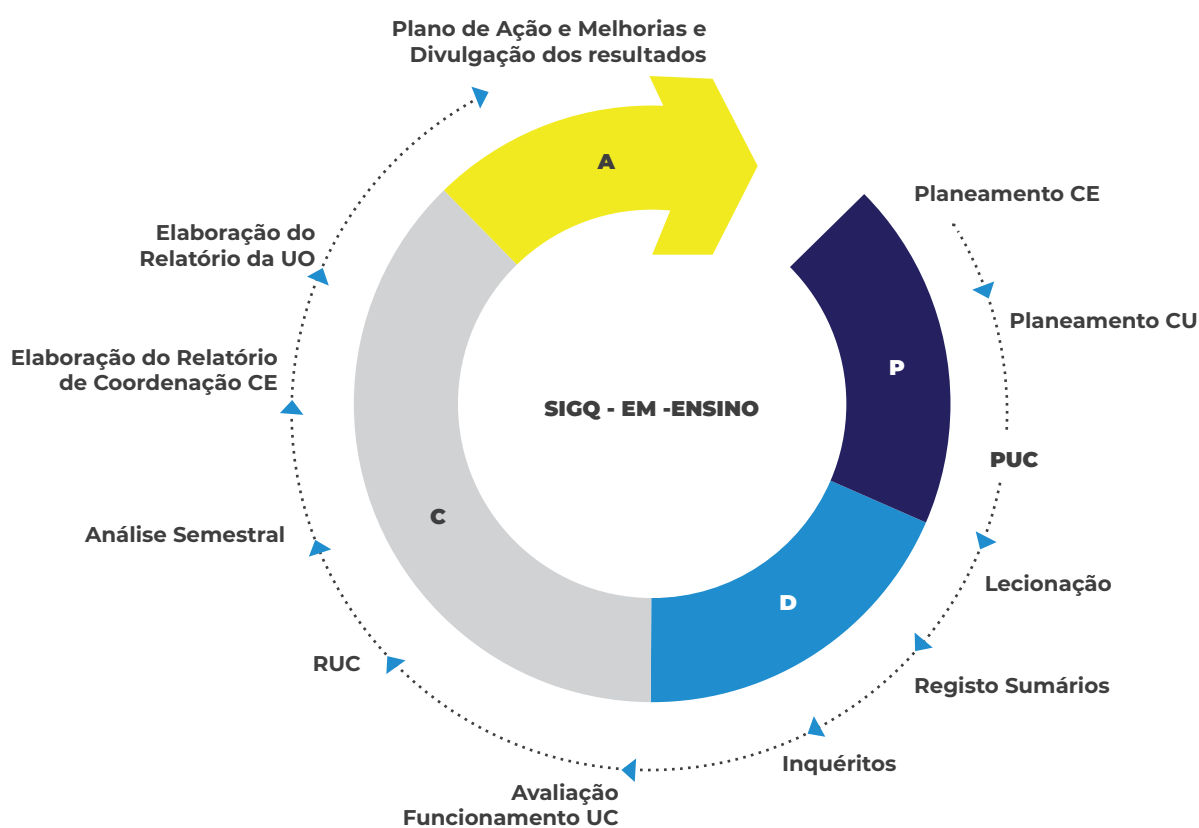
Plano de Ação e Melhorias e Divulgação dos resultados

A

Planeamento CE

Elaboração do Relatório da UO

Planeamento CU

P

Elaboração do Relatório de Coordenação CE

SIGQ - EM -ENSINO

PUC

Análise Semestral

C

Lecionação

D

RUC

Registo Sumários

Inquéritos

Avaliação Funcionamento UC